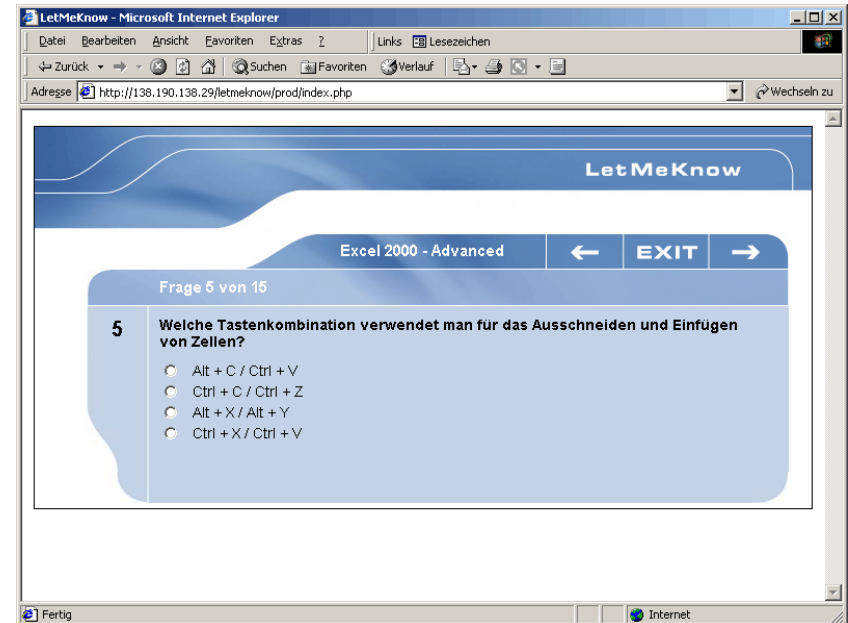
LetMeKnow - Microsoft Internet Explorer

Datei Bearbeiten Ansicht Favoriten Extras ? Links Lesezeichen

Zurück Suchen Favoriten Verlauf

Adresse http://138.190.138.29/letmeknow/prod/index.php Wechseln zu

LetMeKnow

Excel 2000 - Advanced ← EXIT →

Frage 5 von 15

5 Welche Tastenkombination verwendet man für das Ausschneiden und Einfügen von Zellen?

Alt + C / Ctrl + V
Ctrl + C / Ctrl + Z
Alt + X / Alt + Y
Ctrl + X / Ctrl + V

Fertig Internet